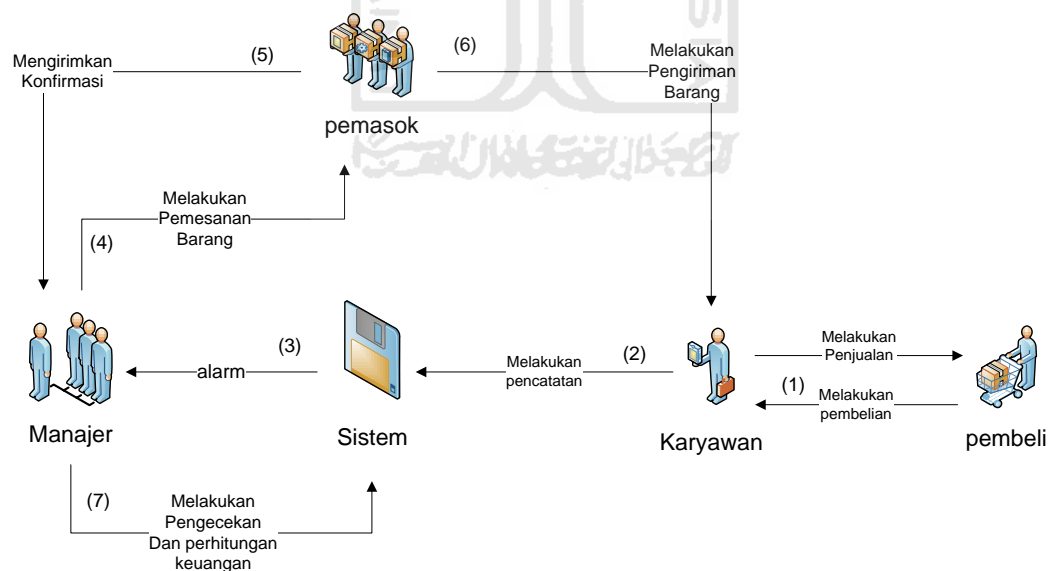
Mengirimkan Konfirmasi

(5)

(6)

Melakukan Pengiriman Barang

pemasok

Melakukan Pemesanan Barang

(4)

(3)

alarm

Melakukan pencatatan

(2)

Melakukan Penjualan

(1)

Melakukan pembelian

Manajer

Sistem

Karyawan

pembeli

(7)

Melakukan Pengecekan Dan perhitungan keuangan